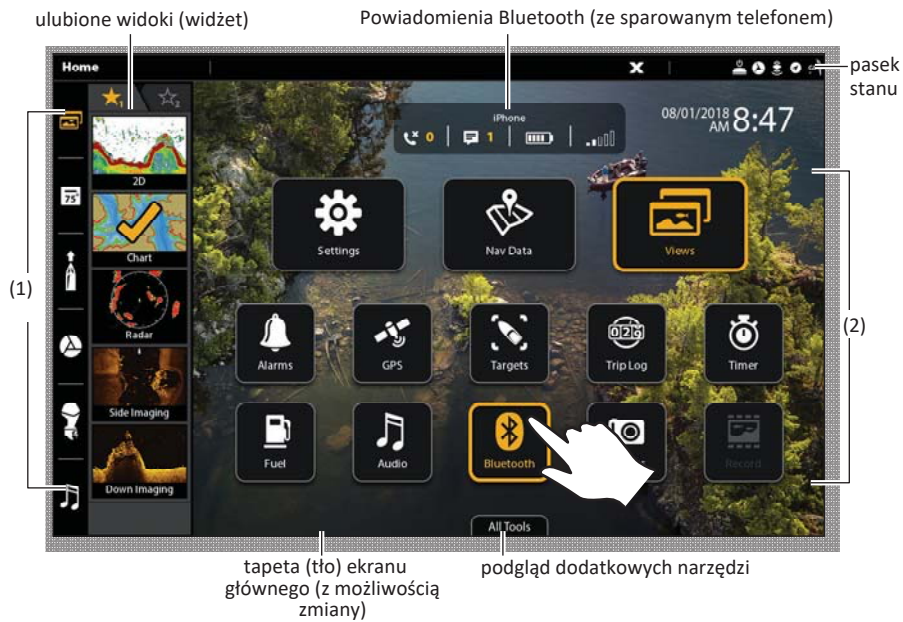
ulubione widoki (widżet)

Powiadomienia Bluetooth (ze sparowanym telefonem)

pasek stanu

Home

1

2

2D

Chart

Radar

Side Imaging

Down Imaging

iPhone

0

1

08/01/2018 AM 8:47

Settings

Nav Data

Views

Alarms

GPS

Targets

Trip Log

Timer

Fuel

Audio

Bluetooth

Record

All Tools

(1)

(2)

tapeta (tło) ekranu głównego (z możliwością zmiany)

podgląd dodatkowych narzędzi